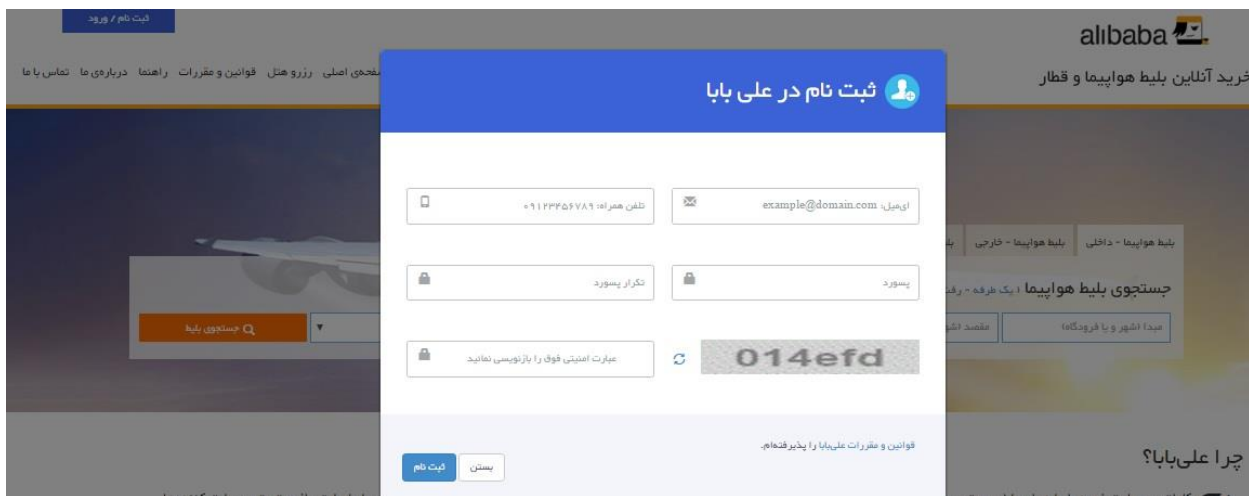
ثبت نام / ورود

alibaba

خرید آنلاین بلیط هواپیما و قطار

صفحه‌ی اصلی رزرو هتل قوانین و مقررات راهنما درباره‌ی ما تماس با ما

ثبت نام در علی بابا

ایمیل: example@domain.com

تلفن همراه: ۰۹۱۲۳۴۵۶۷۸۹

پسورد

تکرار پسورد

014efd

عبارت امنیتی فوق را بازنویسی نمایید

قوانین و مقررات علی‌بابا را پذیرفته‌ام.

بستن ثبت نام

بلیط هواپیما - داخلی بلیط هواپیما - خارجی بل

جستجوی بلیط هواپیما ا یک طرفه - رف

مبدا (شهر و یا فرودگاه) مقصد (ش

جستجوی بلیط

چرا علی‌بابا؟